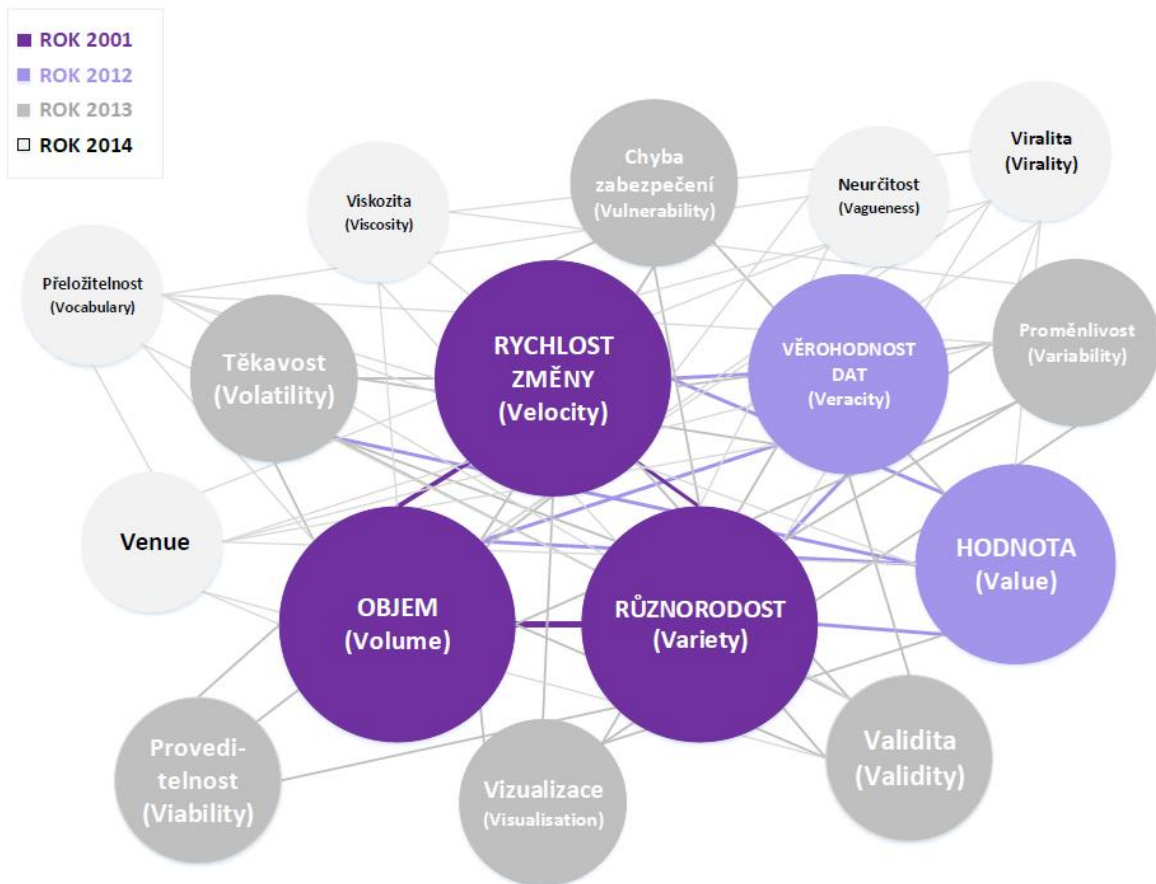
ROK 2001
ROK 2012
ROK 2013
ROK 2014

Chyba zabezpečení (Vulnerability)

Viralita (Virality)

Viskozita (Viscosity)

Neurčitost (Vagueness)

Přeložitelnost (Vocabulary)

Těkavost (Volatility)

RYCHLOST ZMĚNY (Velocity)

VĚROHODNOST DAT (Veracity)

Proměnlivost (Variability)

Venue

HODNOTA (Value)

OBJEM (Volume)

RŮZNORODOST (Variety)

Proveditelnost (Viability)

Vizualizace (Visualisation)

Validita (Validity)